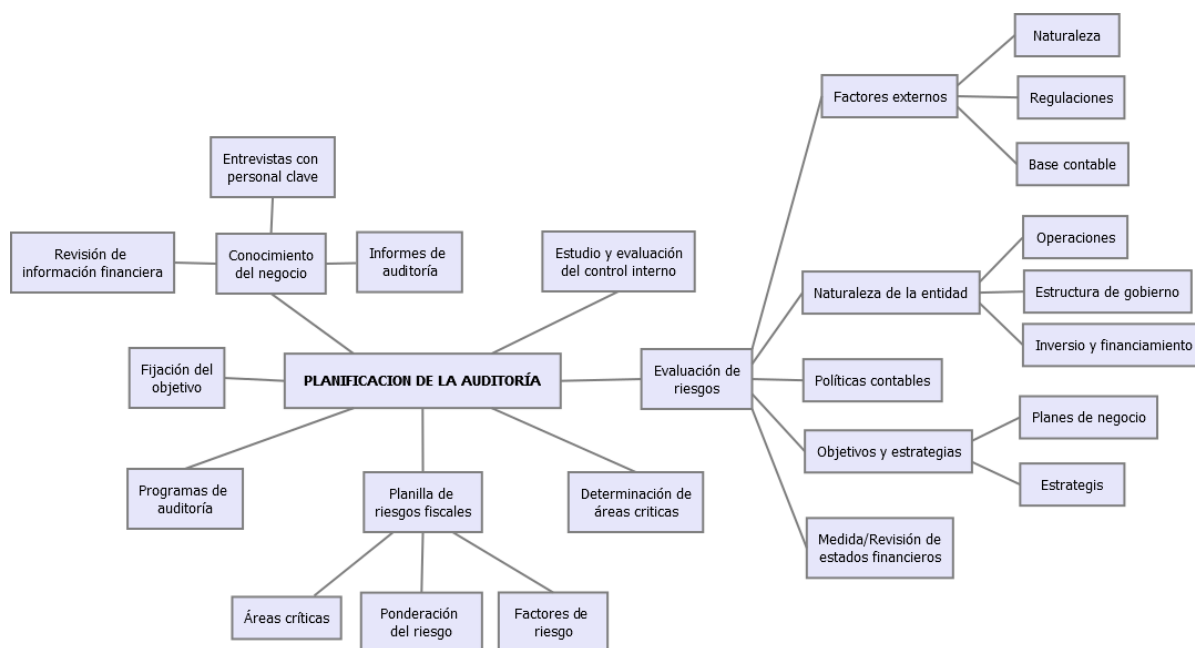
PLANIFICACION DE LA AUDITORÍA

Conocimiento del negocio

Entrevistas con personal clave

Revisión de información financiera

Informes de auditoría

Estudio y evaluación del control interno

Fijación del objetivo

Programas de auditoría

Planilla de riesgos fiscales

Áreas críticas

Ponderación del riesgo

Factores de riesgo

Determinación de áreas criticas

Evaluación de riesgos

Factores externos

Naturaleza

Regulaciones

Base contable

Naturaleza de la entidad

Operaciones

Estructura de gobierno

Inversio y financiamiento

Políticas contables

Objetivos y estrategias

Planes de negocio

Estrategis

Medida/Revisión de estados financieros